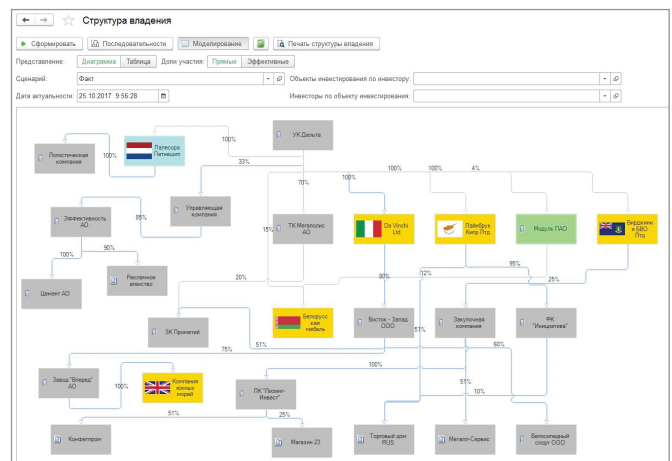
Структура владения

Сформировать | Последовательности | Моделирование | Печать структуры владения

Представление: Диаграмма | Таблица | Доли участия: Прямые | Эффективные

Сценарий: Факт | Объекты инвестирования по инвестору:

Дата актуальности: 25.10.2017 9:56:28 | Инвесторы по объекту инвестирования:

Логистическая компания
Лалесоро Петишен
УК Дельта
Управляющая компания
Эффективность АО
ТК Металлокс АО
Da Vinchi Ltd
Лайнбрук Кипр Лтд
Модуль ПАО
Верджин в БВО Лтд.
Цемент АО
Рекламное агентство
ЗК Прометей
Белорусс кая мебель
Восток - Запад ООО
Закупочная компания
ФК "Инициатива"
Завод "Вперед" АО
Компания южных морей
ЛК "Лизинг-Инвест"
Конфетпром
Магазин 23
Торговый дом RUS
Металл-Сервис
Велосипедный спорт ООО

100%
100%
33%
70%
100%
100%
4%
85%
15%
90%
100%
20%
80%
12%
95%
25%
51%
75%
51%
60%
100%
100%
51%
10%
51%
25%